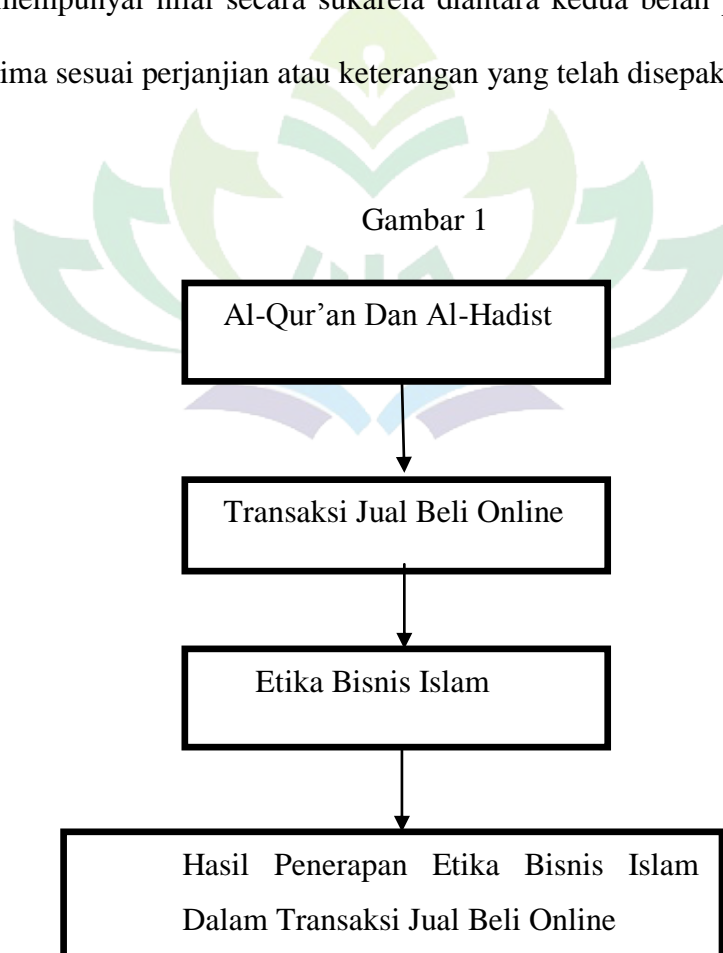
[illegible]mempunyai nilai secara sukarela diantara kedua belah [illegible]ima sesuai perjanjian atau keterangan yang telah disepak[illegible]

Gambar 1

Al-Qur'an Dan Al-Hadist

Transaksi Jual Beli Online

Etika Bisnis Islam

Hasil Penerapan Etika Bisnis Islam Dalam Transaksi Jual Beli Online